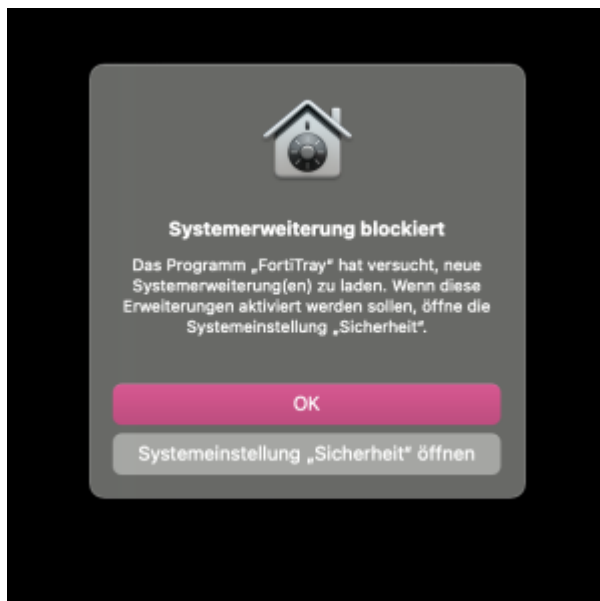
Systemerweiterung blockiert

Das Programm „FortiTray" hat versucht, neue Systemerweiterung(en) zu laden. Wenn diese Erweiterungen aktiviert werden sollen, öffne die Systemeinstellung „Sicherheit".

OK

Systemeinstellung „Sicherheit" öffnen